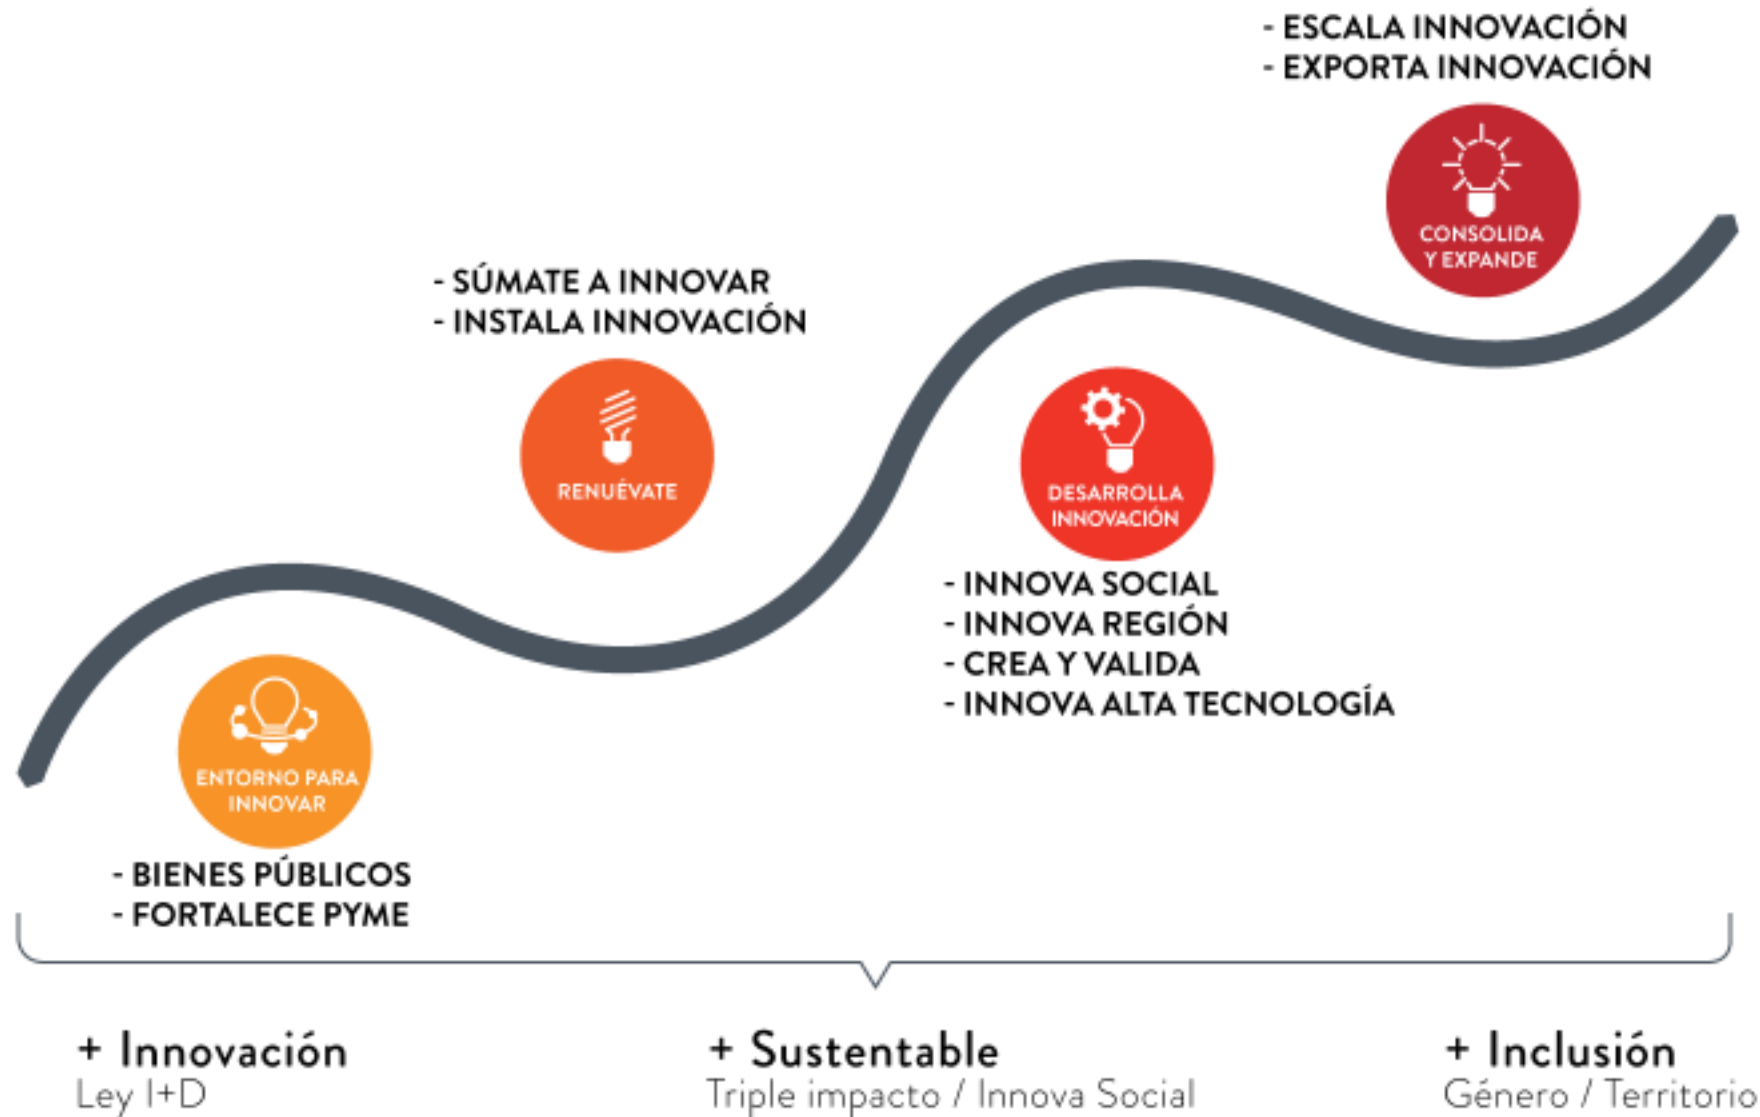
- ESCALA INNOVACIÓN
- EXPORTA INNOVACIÓN

CONSOLIDA Y EXPANDE

- SÚMATE A INNOVAR
- INSTALA INNOVACIÓN

RENUÉVATE

DESARROLLA INNOVACIÓN

- INNOVA SOCIAL
- INNOVA REGIÓN
- CREA Y VALIDA
- INNOVA ALTA TECNOLOGÍA

ENTORNO PARA INNOVAR

- BIENES PÚBLICOS
- FORTALECE PYME

+ Innovación
Ley I+D

+ Sustentable
Triple impacto / Innova Social

+ Inclusión
Género / Territorio